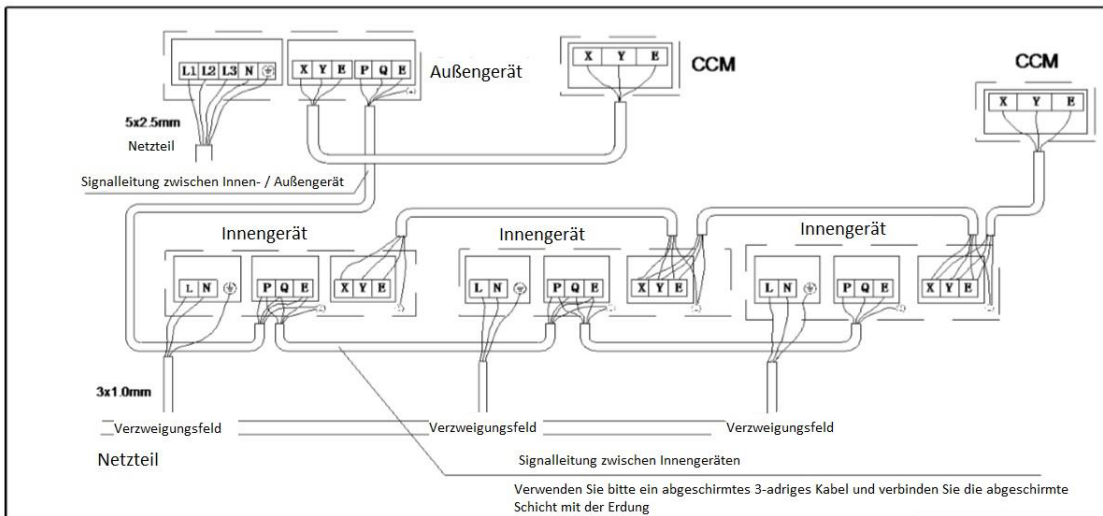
L1 L2 L3 N
X Y E P Q E
Außengerät
X Y E
CCM
CCM
X Y E
5x2.5mm
Netzteil
Signalleitung zwischen Innen- / Außengerät
Innengerät
Innengerät
Innengerät
L N
P Q E
X Y E
L N
P Q E
X Y E
L N
P Q E
X Y E
3x1.0mm
Verzweigungsfeld
Verzweigungsfeld
Verzweigungsfeld
Netzteil
Signalleitung zwischen Innengeräten
Verwenden Sie bitte ein abgeschirmtes 3-adriges Kabel und verbinden Sie die abgeschirmte Schicht mit der Erdung